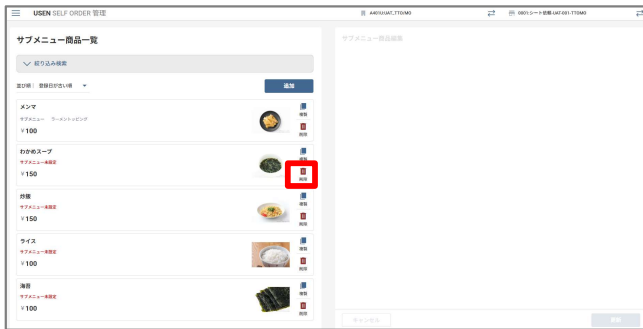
USEN SELF ORDER 管理

A401(UAT_TT0)MG

0801:シート登録.UAT-001-TT0MG

サブメニュー商品一覧

絞り込み検索

並び順：登録日が古い順

追加

メンマ
サブメニュー　ラーメントッピング
¥100
複製
削除

わかめスープ
サブメニュー未設定
¥150
複製
削除

炒飯
サブメニュー未設定
¥150
複製
削除

ライス
サブメニュー未設定
¥150
複製
削除

海苔
サブメニュー未設定
¥100
複製
削除

サブメニュー商品編集

キャンセル

更新